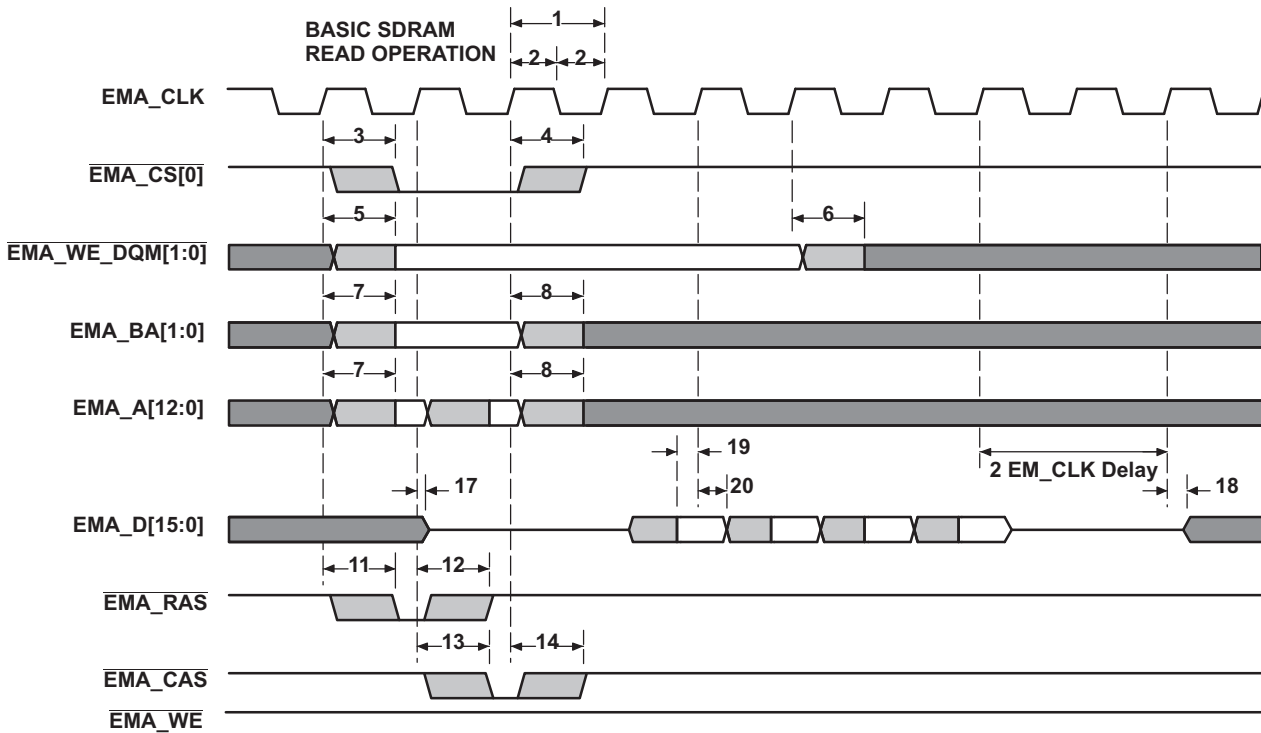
BASIC SDRAM READ OPERATION

1

2 2

EMA_CLK

3

4

$\overline{\text{EMA\_CS[0]}}$

5

6

$\overline{\text{EMA\_WE\_DQM[1:0]}}$

7

8

EMA_BA[1:0]

7

8

EMA_A[12:0]

19

2 EM_CLK Delay

17

20

18

EMA_D[15:0]

11

12

$\overline{\text{EMA\_RAS}}$

13

14

$\overline{\text{EMA\_CAS}}$

$\overline{\text{EMA\_WE}}$